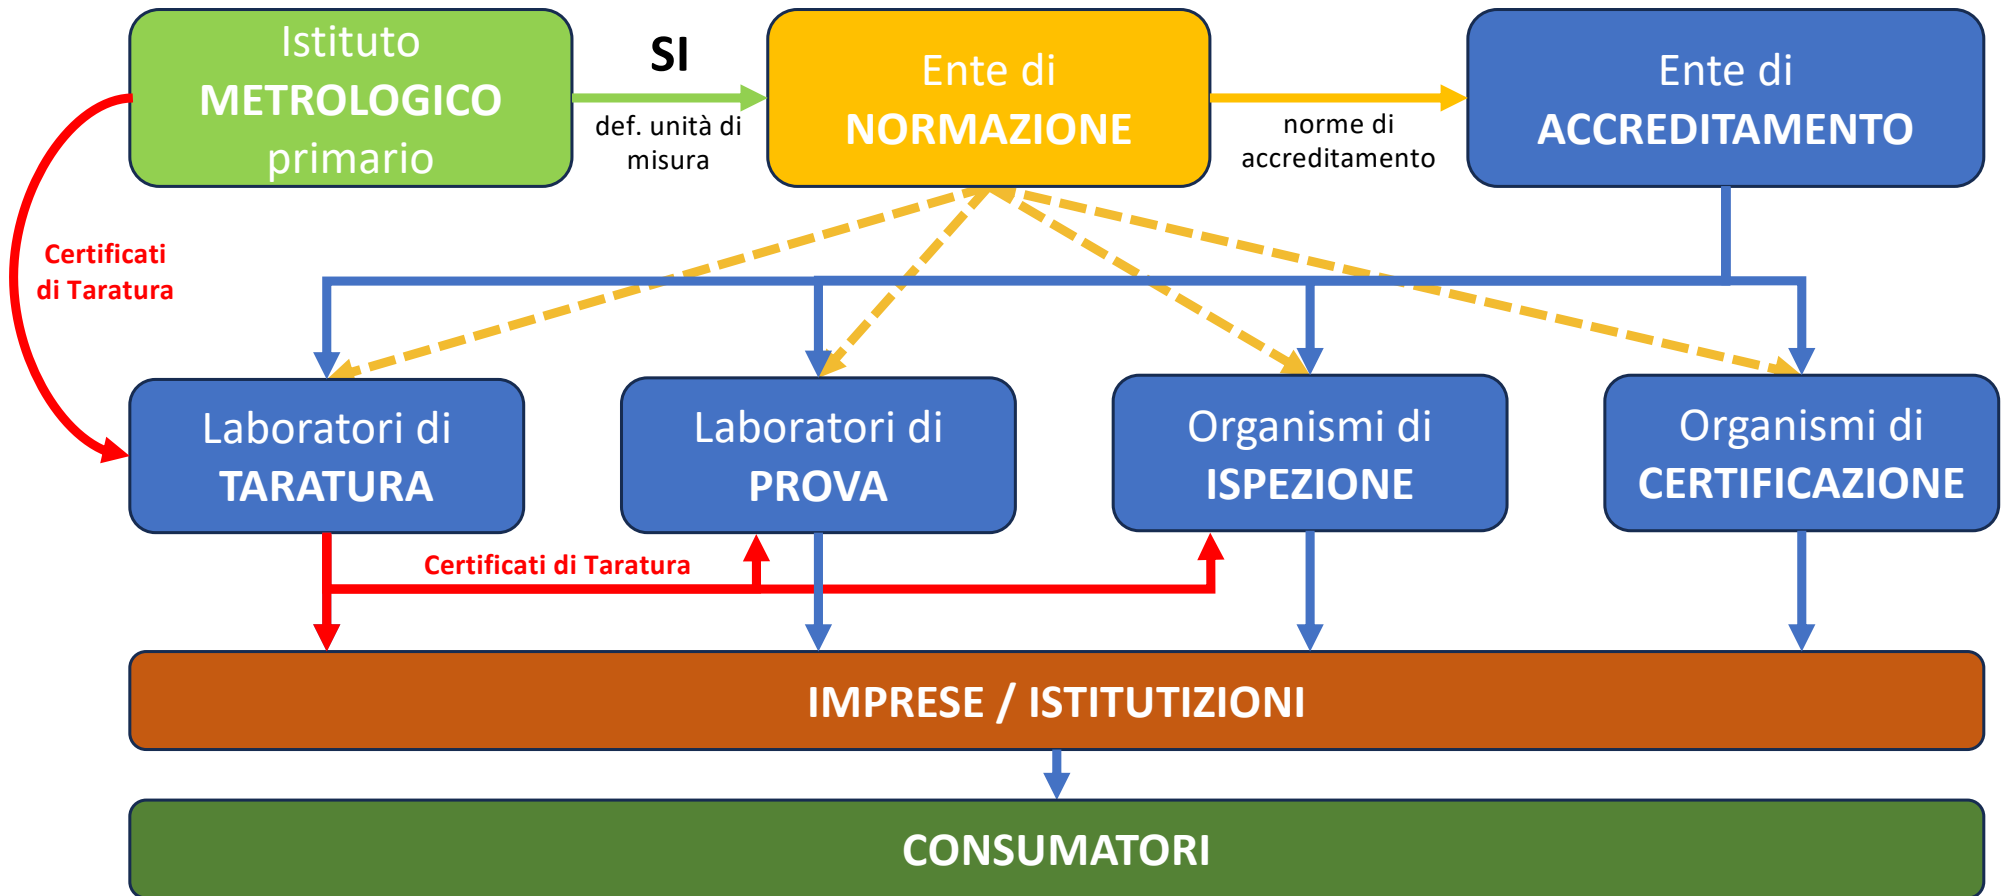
Istituto METROLOGICO primario

SI

def. unità di misura

Ente di NORMAZIONE

norme di accreditamento

Ente di ACCREDITAMENTO

Certificati di Taratura

Laboratori di TARATURA

Laboratori di PROVA

Organismi di ISPEZIONE

Organismi di CERTIFICAZIONE

Certificati di Taratura

IMPRESE / ISTITUTIZIONI

CONSUMATORI